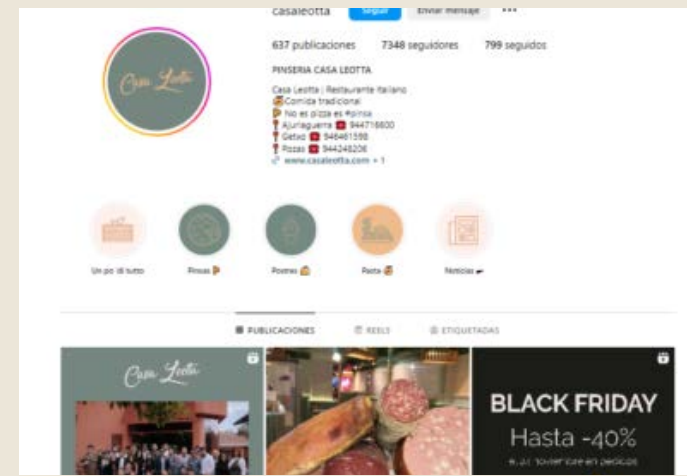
casaleotta Seguir Enviar mensaje ···

637 publicaciones 7348 seguidores 799 seguidos

PINSERIA CASA LEOTTA

Casa Leotta | Restaurante italiano
Comida tradicional
No es pizza es #pinsa
Ajuriaguerra 944716600
Getxo 946461598
Pozas 944248206
www.casaleotta.com + 1

Casa Leotta

Un po' di tutto
Pinsas
Postres
Pasta
Noticias

PUBLICACIONES REELS ETIQUETADAS

Casa Leotta

BLACK FRIDAY
Hasta -40%
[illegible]